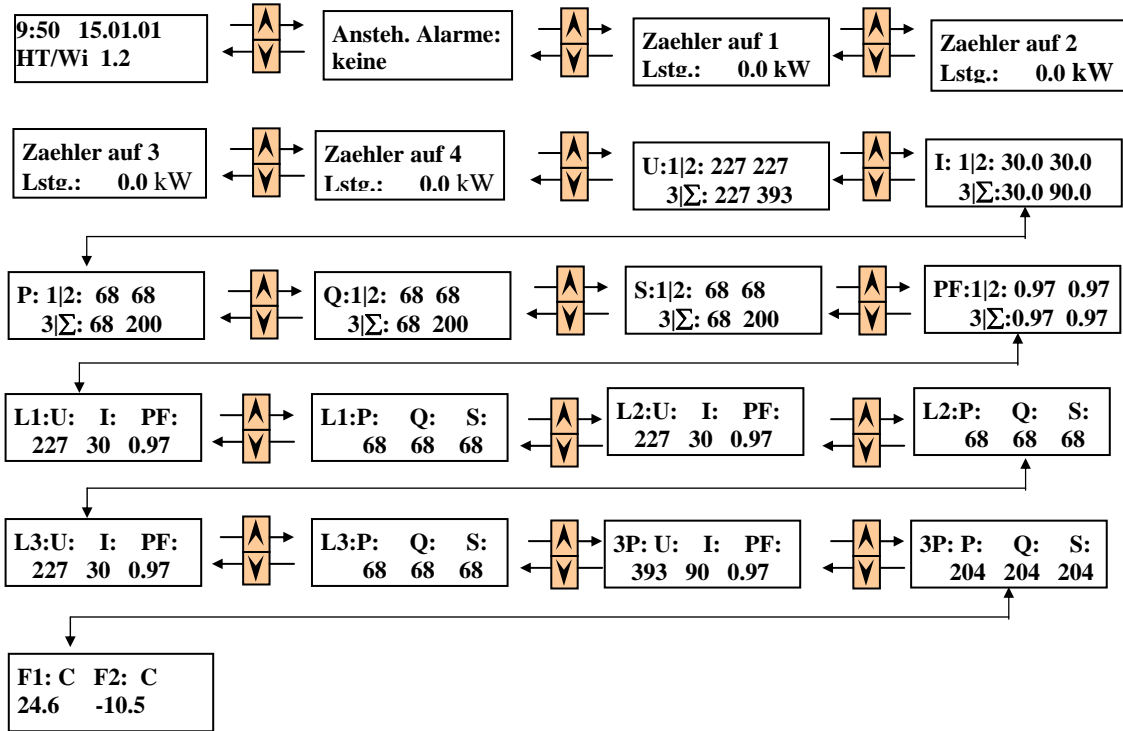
9:50 15.01.01
HT/Wi 1.2

Ansteh. Alarme:
keine

Zaehler auf 1
Lstg.: 0.0 kW

Zaehler auf 2
Lstg.: 0.0 kW

Zaehler auf 3
Lstg.: 0.0 kW

Zaehler auf 4
Lstg.: 0.0 kW

U:1|2: 227 227
3|∑: 227 393

I: 1|2: 30.0 30.0
3|∑:30.0 90.0

P: 1|2: 68 68
3|∑: 68 200

Q:1|2: 68 68
3|∑: 68 200

S:1|2: 68 68
3|∑: 68 200

PF:1|2: 0.97 0.97
3|∑:0.97 0.97

L1:U: I: PF:
227 30 0.97

L1:P: Q: S:
68 68 68

L2:U: I: PF:
227 30 0.97

L2:P: Q: S:
68 68 68

L3:U: I: PF:
227 30 0.97

L3:P: Q: S:
68 68 68

3P: U: I: PF:
393 90 0.97

3P: P: Q: S:
204 204 204

F1: C F2: C
24.6 -10.5